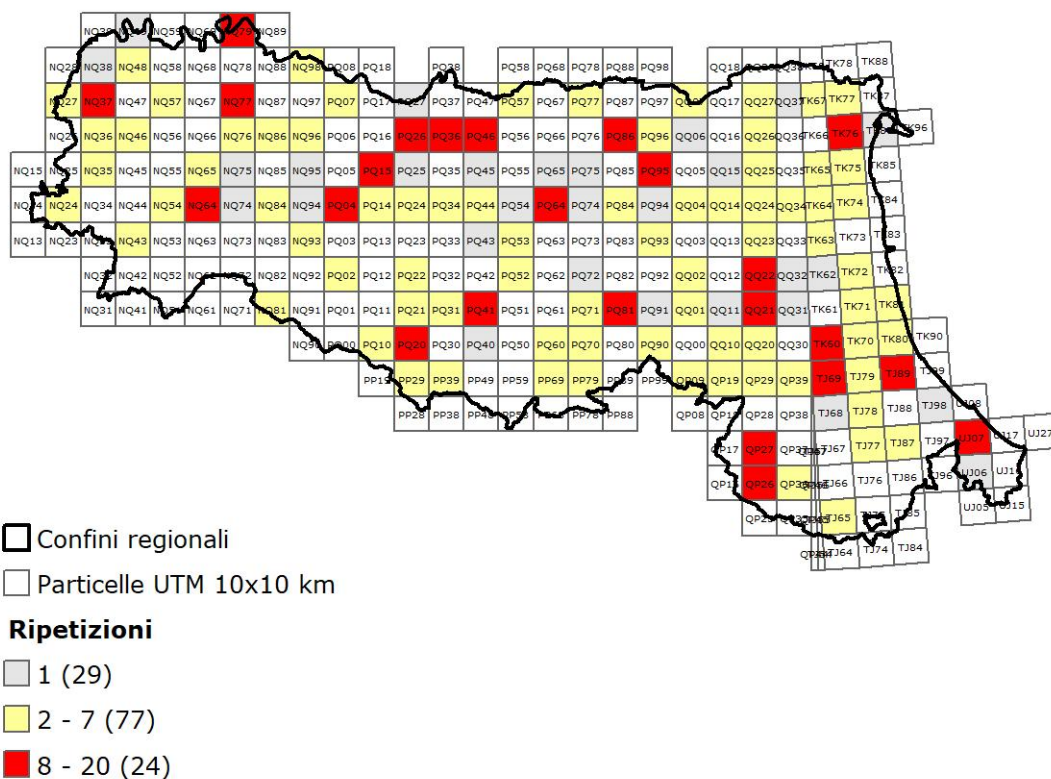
NQ39 NQ49 NQ59 NQ69 NQ79 NQ89
NQ28 NQ38 NQ48 NQ58 NQ68 NQ78 NQ88 NQ98 PQ08 PQ18 PQ28 PQ58 PQ68 PQ78 PQ88 PQ98 QQ18 QQ28 QQ38 TK68 TK78 TK88
NQ27 NQ37 NQ47 NQ57 NQ67 NQ77 NQ87 NQ97 PQ07 PQ17 PQ27 PQ37 PQ47 PQ57 PQ67 PQ77 PQ87 PQ97 QQ07 QQ17 QQ27 QQ37 TK67 TK77 TK87
NQ26 NQ36 NQ46 NQ56 NQ66 NQ76 NQ86 NQ96 PQ06 PQ16 PQ26 PQ36 PQ46 PQ56 PQ66 PQ76 PQ86 PQ96 QQ06 QQ16 QQ26 QQ36 TK66 TK76 TK86 TK96
NQ15 NQ25 NQ35 NQ45 NQ55 NQ65 NQ75 NQ85 NQ95 PQ05 PQ15 PQ25 PQ35 PQ45 PQ55 PQ65 PQ75 PQ85 PQ95 QQ05 QQ15 QQ25 QQ35 TK65 TK75 TK85
NQ14 NQ24 NQ34 NQ44 NQ54 NQ64 NQ74 NQ84 NQ94 PQ04 PQ14 PQ24 PQ34 PQ44 PQ54 PQ64 PQ74 PQ84 PQ94 QQ04 QQ14 QQ24 QQ34 TK64 TK74 TK84
NQ13 NQ23 NQ33 NQ43 NQ53 NQ63 NQ73 NQ83 NQ93 PQ03 PQ13 PQ23 PQ33 PQ43 PQ53 PQ63 PQ73 PQ83 PQ93 QQ03 QQ13 QQ23 QQ33 TK63 TK73 TK83
NQ32 NQ42 NQ52 NQ62 NQ72 NQ82 NQ92 PQ02 PQ12 PQ22 PQ32 PQ42 PQ52 PQ62 PQ72 PQ82 PQ92 QQ02 QQ12 QQ22 QQ32 TK62 TK72 TK82
NQ31 NQ41 NQ51 NQ61 NQ71 NQ81 NQ91 PQ01 PQ11 PQ21 PQ31 PQ41 PQ51 PQ61 PQ71 PQ81 PQ91 QQ01 QQ11 QQ21 QQ31 TK61 TK71 TK81
NQ90 PQ00 PQ10 PQ20 PQ30 PQ40 PQ50 PQ60 PQ70 PQ80 PQ90 QQ00 QQ10 QQ20 QQ30 TK60 TK70 TK80 TK90
PP19 PP29 PP39 PP49 PP59 PP69 PP79 PP89 PP99 QP09 QP19 QP29 QP39 TJ69 TJ79 TJ89 TJ99
PP28 PP38 PP48 PP58 PP68 PP78 PP88 QP08 QP18 QP28 QP38 TJ68 TJ78 TJ88 TJ98 UJ08
QP17 QP27 QP37 TJ67 TJ77 TJ87 TJ97 UJ07 UJ17 UJ27
QP16 QP26 QP36 TJ66 TJ76 TJ86 TJ96 UJ06 UJ16
QP25 QP35 TJ65 TJ75 TJ85 UJ05 UJ15
QP24 TJ64 TJ74 TJ84

Confini regionali
Particelle UTM 10x10 km
Ripetizioni
1 (29)
2 - 7 (77)
8 - 20 (24)